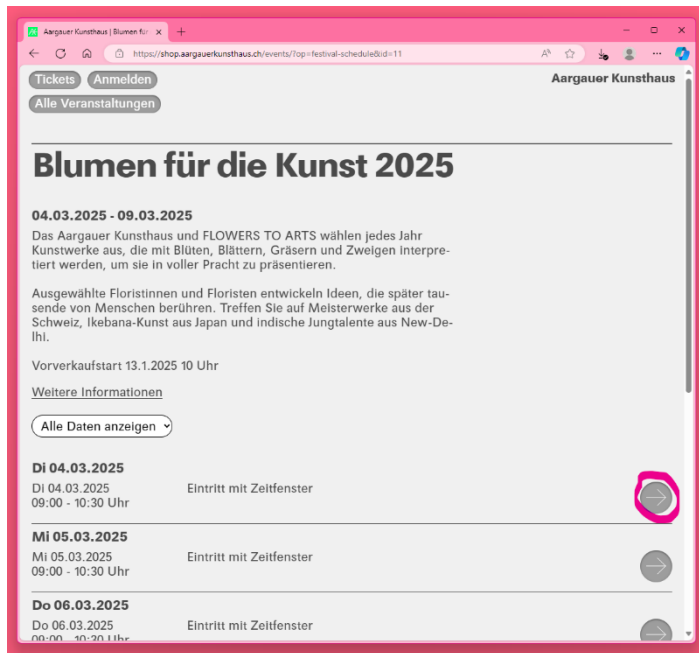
Aargauer Kunsthaus | Blumen für ×
https://shop.aargauerkunsthaus.ch/events/?op=festival-schedule&id=11

Tickets Anmelden
Alle Veranstaltungen

Aargauer Kunsthaus

Blumen für die Kunst 2025

04.03.2025 - 09.03.2025
Das Aargauer Kunsthaus und FLOWERS TO ARTS wählen jedes Jahr Kunstwerke aus, die mit Blüten, Blättern, Gräsern und Zweigen interpretiert werden, um sie in voller Pracht zu präsentieren.

Ausgewählte Floristinnen und Floristen entwickeln Ideen, die später tausende von Menschen berühren. Treffen Sie auf Meisterwerke aus der Schweiz, Ikebana-Kunst aus Japan und indische Jungtalente aus New-Delhi.

Vorverkaufstart 13.1.2025 10 Uhr

Weitere Informationen

Alle Daten anzeigen

Di 04.03.2025
Di 04.03.2025
09:00 - 10:30 Uhr
Eintritt mit Zeitfenster

Mi 05.03.2025
Mi 05.03.2025
09:00 - 10:30 Uhr
Eintritt mit Zeitfenster

Do 06.03.2025
Do 06.03.2025
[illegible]
Eintritt mit Zeitfenster